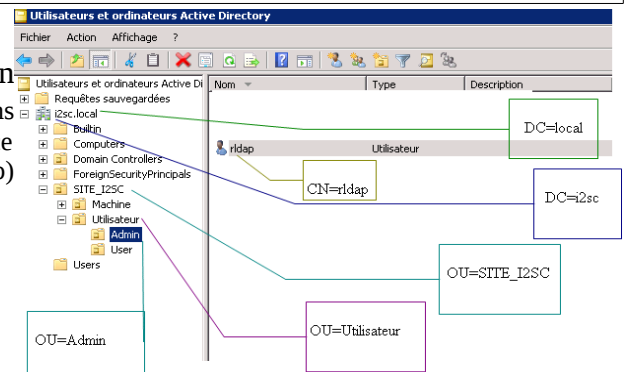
Utilisateurs et ordinateurs Active Directory

Fichier Action Affichage ?

n
ns
e
o)

Utilisateurs et ordinateurs Active Di
Requêtes sauvegardées
i2sc.local
Builtin
Computers
Domain Controllers
ForeignSecurityPrincipals
SITE_I2SC
Machine
Utilisateur
Admin
User
Users

| Nom | Type | Description |
|---|---|---|
| rldap | Utilisateur | |

DC=local

CN=rldap

DC=i2sc

OU=SITE_I2SC

OU=Admin

OU=Utilisateur